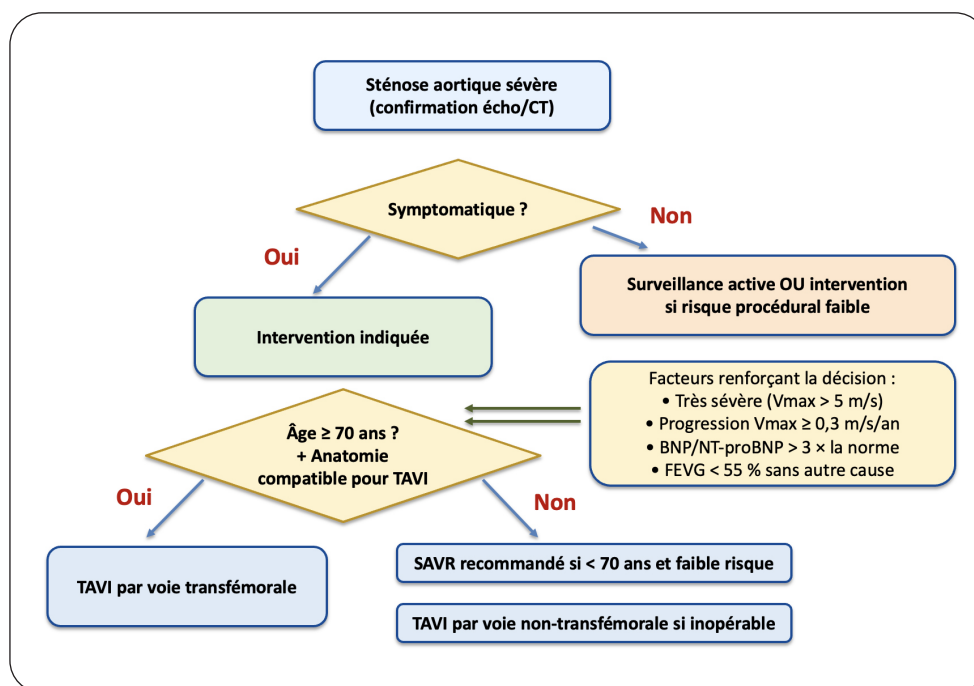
Sténose aortique sévère (confirmation écho/CT)

Symptomatique ?

Non

Oui

Surveillance active OU intervention si risque procédural faible

Intervention indiquée

Facteurs renforçant la décision :
• Très sévère (Vmax > 5 m/s)
• Progression Vmax ≥ 0,3 m/s/an
• BNP/NT-proBNP > 3 × la norme
• FEVG < 55 % sans autre cause

Âge ≥ 70 ans ? + Anatomie compatible pour TAVI

Oui

Non

TAVI par voie transfémorale

SAVR recommandé si < 70 ans et faible risque

TAVI par voie non-transfémorale si inopérable